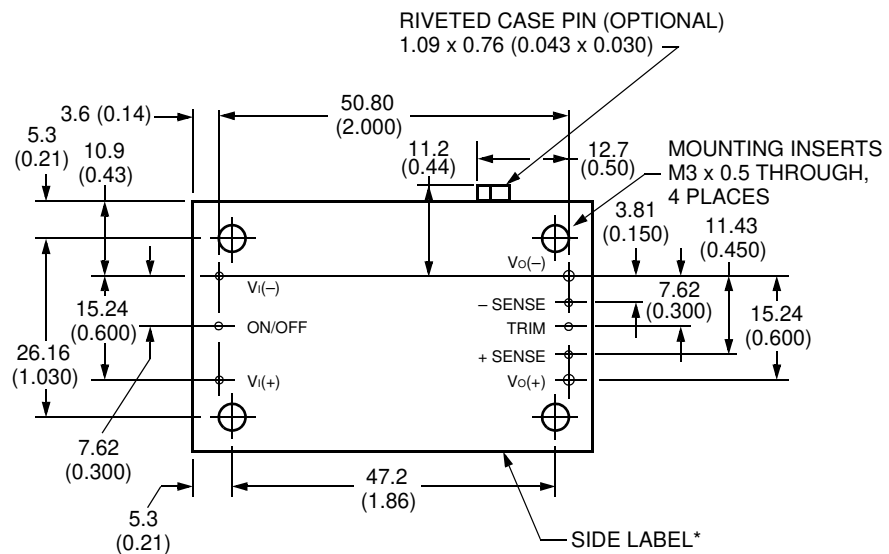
RIVETED CASE PIN (OPTIONAL)
1.09 x 0.76 (0.043 x 0.030)

3.6 (0.14)
50.80
(2.000)

5.3
(0.21)
10.9
(0.43)

11.2
(0.44)

12.7
(0.50)

MOUNTING INSERTS
M3 x 0.5 THROUGH,
4 PLACES

3.81
(0.150)
11.43
(0.450)

VO(–)
VI(–)
– SENSE
7.62
(0.300)
15.24
(0.600)
ON/OFF
TRIM
15.24
(0.600)
26.16
(1.030)
+ SENSE
VI(+)
VO(+)

7.62
(0.300)

47.2
(1.86)

5.3
(0.21)

SIDE LABEL*